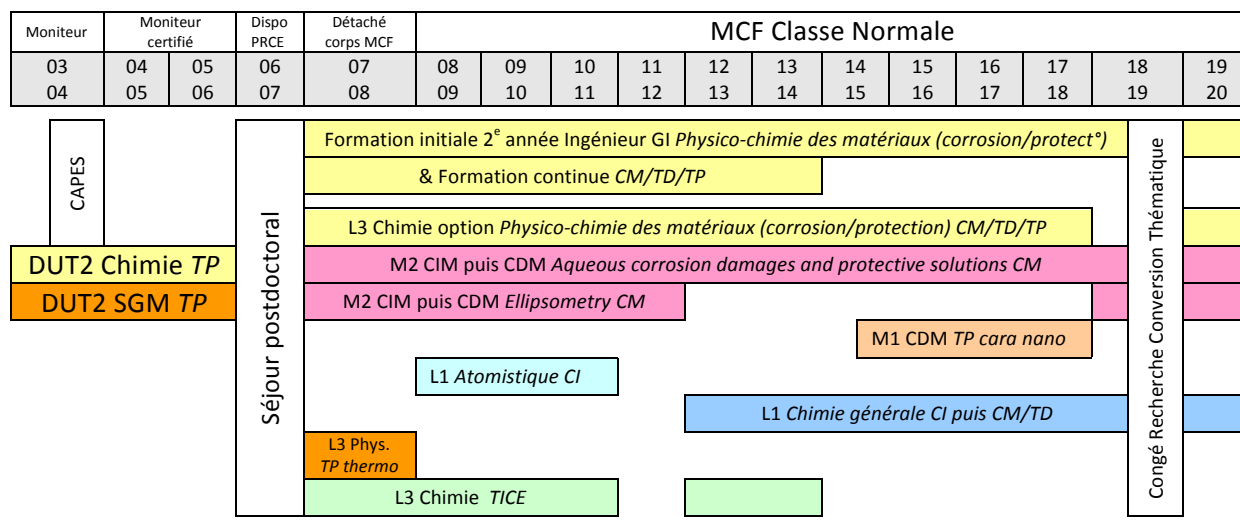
| Moniteur | Moniteur certifié | | Dispo PRCE | Détaché corps MCF | MCF Classe Normale | | | | | | | | | | | |
|---|---|---|---|---|---|---|---|---|---|---|---|---|---|---|---|---|
| 03 04 | 04 05 | 05 06 | 06 07 | 07 08 | 08 09 | 09 10 | 10 11 | 11 12 | 12 13 | 13 14 | 14 15 | 15 16 | 16 17 | 17 18 | 18 19 | 19 20 |

CAPES

DUT2 Chimie *TP*

DUT2 SGM *TP*

Séjour postdoctoral

Formation initiale 2$^e$ année Ingénieur GI *Physico-chimie des matériaux (corrosion/protect°)*

& Formation continue *CM/TD/TP*

L3 Chimie option *Physico-chimie des matériaux (corrosion/protection) CM/TD/TP*

M2 CIM puis CDM *Aqueous corrosion damages and protective solutions CM*

M2 CIM puis CDM *Ellipsometry CM*

M1 CDM *TP cara nano*

L1 *Atomistique CI*

L1 *Chimie générale CI puis CM/TD*

L3 Phys. *TP thermo*

L3 Chimie *TICE*

Congé Recherche Conversion Thématique